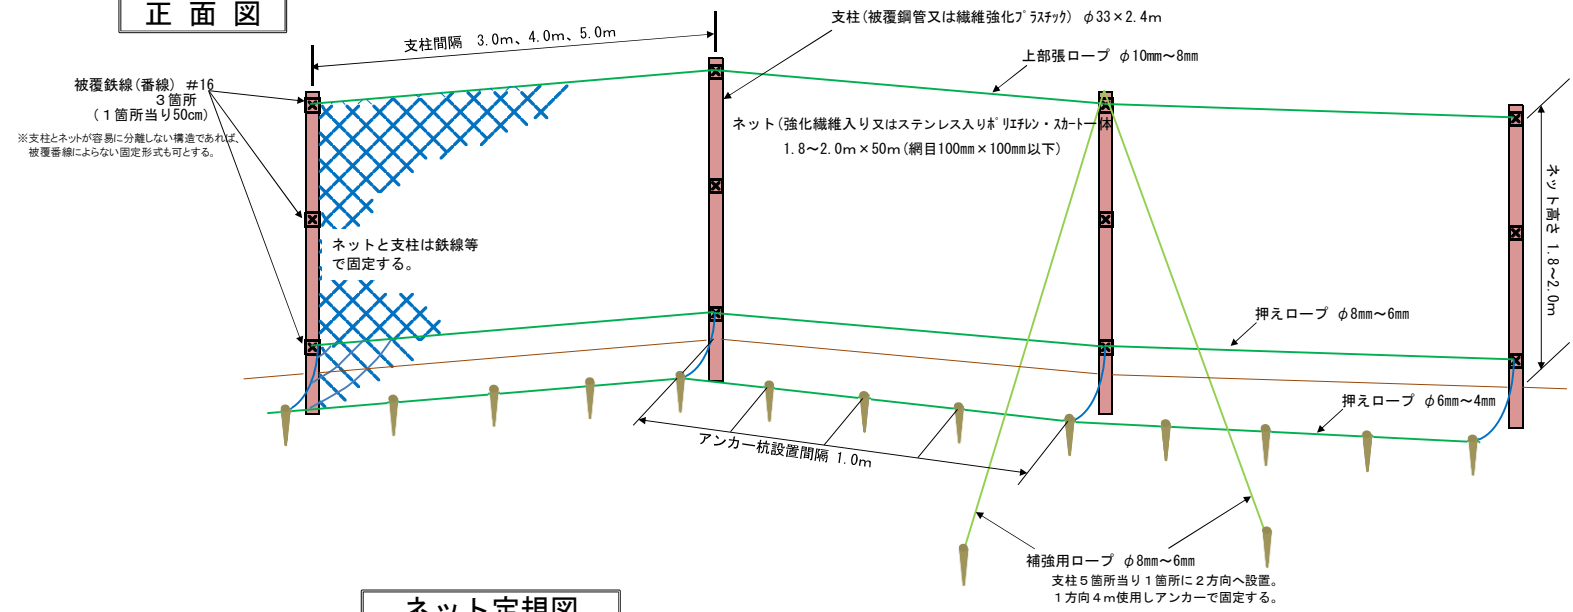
正 面 図

支柱間隔 3.0m、4.0m、5.0m

支柱（被覆鋼管又は繊維強化プラスチック） $\phi$33×2.4m

上部張ロープ $\phi$10mm～8mm

被覆鉄線（番線） #16
３箇所
（１箇所当り50cm）

※支柱とネットが容易に分離しない構造であれば、被覆番線によらない固定形式も可とする。

ネット（強化繊維入り又はステンレス入りポリエチレン・スカート一体）
1.8～2.0m×50m（網目100mm×100mm以下）

ネット高さ 1.8～2.0m

ネットと支柱は鉄線等で固定する。

押えロープ $\phi$8mm～6mm

押えロープ $\phi$6mm～4mm

アンカー杭設置間隔 1.0m

補強用ロープ $\phi$8mm～6mm
支柱５箇所当り１箇所に２方向へ設置。
１方向４m使用しアンカーで固定する。

ネット定規図